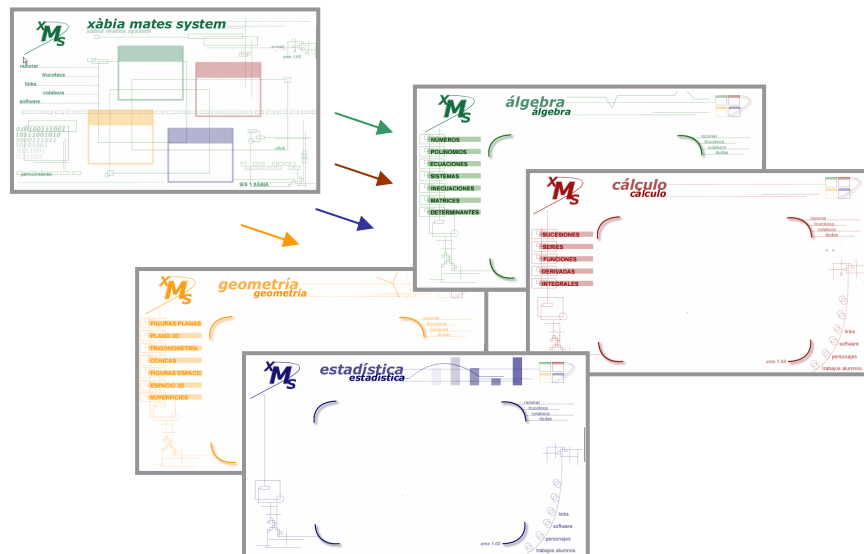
xMS xàbia mates system
xàbia mates system
razonar
trucoteca
links
colabora
software
e-mail
versión 1.02
01001001110001
10111001010
0000111 0101
patrocinadores
IES 1 XÀBIA

xMS álgebra
álgebra
NÚMEROS
POLINOMIOS
ECUACIONES
SISTEMAS
INECUACIONES
MATRICES
DETERMINANTES
razonar
trucoteca
colabora
dudas

xMS cálculo
cálculo
SUCESIONES
SERIES
FUNCIONES
DERIVADAS
INTEGRALES
razonar
trucoteca
colabora
dudas
links
software
personajes
trabajos alumnos
versión 1.02

xMS geometría
geometría
FIGURAS PLANAS
PLANO 2D
TRIGONOMETRÍA
CÓNICAS
FIGURAS ESPACIO
ESPACIO 3D
SUPERFICIES
razonar
trucoteca
colabora
dudas

xMS estadística
estadística
razonar
trucoteca
colabora
dudas
links
software
personajes
trabajos alumnos
versión 1.02